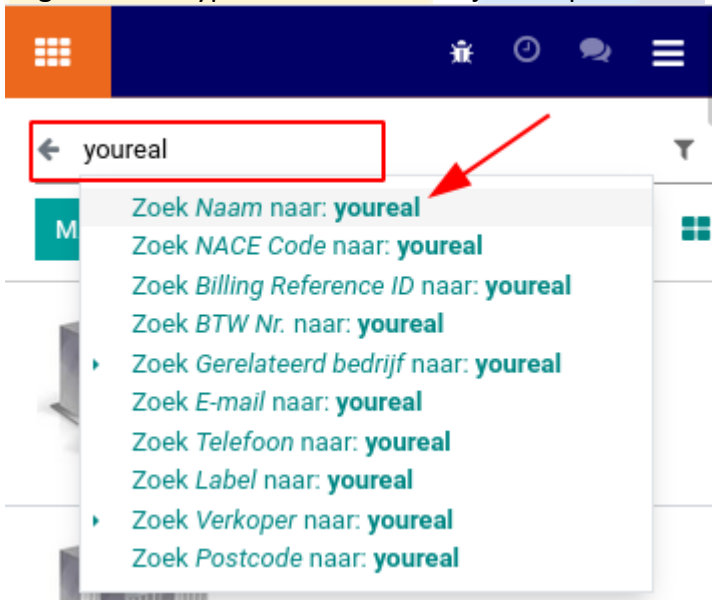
youreal

M

Zoek Naam naar: youreal
Zoek NACE Code naar: youreal
Zoek Billing Reference ID naar: youreal
Zoek BTW Nr. naar: youreal
Zoek Gerelateerd bedrijf naar: youreal
Zoek E-mail naar: youreal
Zoek Telefoon naar: youreal
Zoek Label naar: youreal
Zoek Verkoper naar: youreal
Zoek Postcode naar: youreal